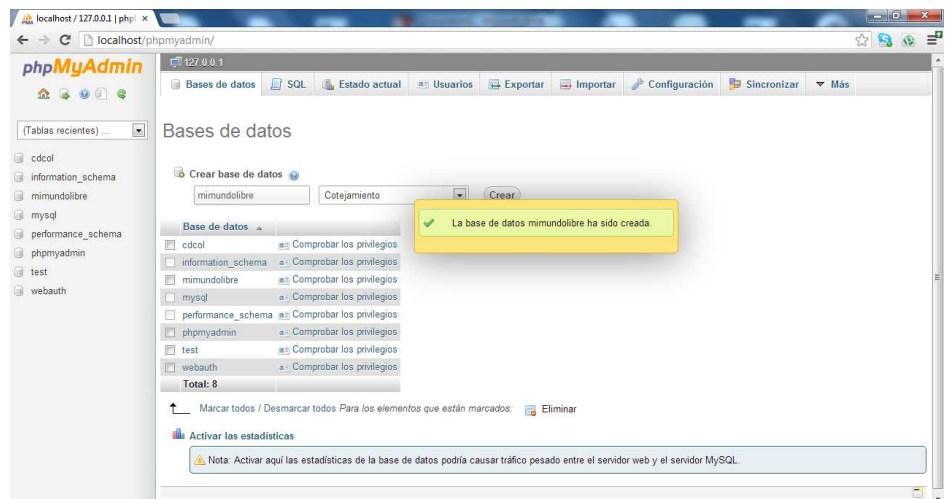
localhost / 127.0.0.1 | php ×

localhost/phpmyadmin/

phpMyAdmin

127.0.0.1

Bases de datos | SQL | Estado actual | Usuarios | Exportar | Importar | Configuración | Sincronizar | Más

(Tablas recientes) ...

cdcol
information_schema
mimundolibre
mysql
performance_schema
phpmyadmin
test
webauth

Bases de datos

Crear base de datos

mimundolibre | Cotejamiento | Crear

La base de datos mimundolibre ha sido creada.

| Base de datos | |
|---|---|
| cdcol | Comprobar los privilegios |
| information_schema | Comprobar los privilegios |
| mimundolibre | Comprobar los privilegios |
| mysql | Comprobar los privilegios |
| performance_schema | Comprobar los privilegios |
| phpmyadmin | Comprobar los privilegios |
| test | Comprobar los privilegios |
| webauth | Comprobar los privilegios |
| Total: 8 | |

Marcar todos / Desmarcar todos Para los elementos que están marcados: Eliminar

Activar las estadísticas

Nota: Activar aquí las estadísticas de la base de datos podría causar tráfico pesado entre el servidor web y el servidor MySQL.